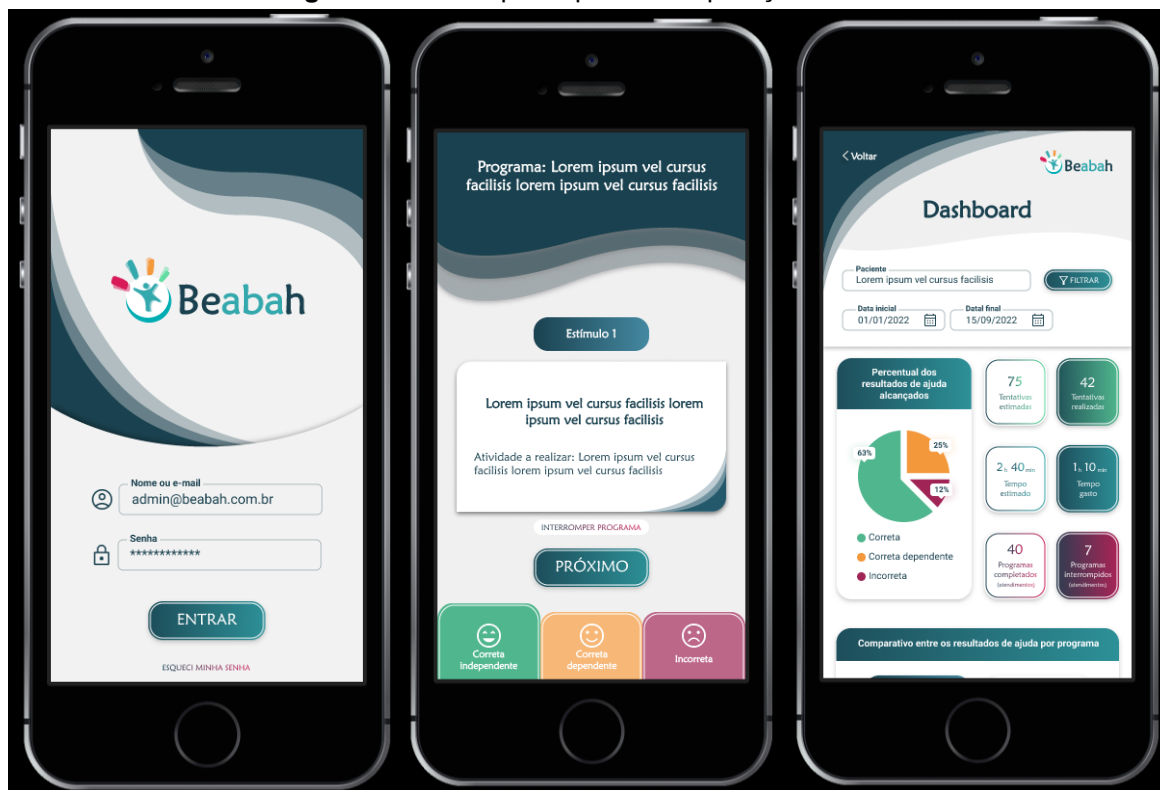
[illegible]

Beabah

Nome ou e-mail
admin@beabah.com.br

Senha
************

ENTRAR

ESQUECI MINHA SENHA

Programa: Lorem ipsum vel cursus facilisis lorem ipsum vel cursus facilisis

Estímulo 1

Lorem ipsum vel cursus facilisis lorem ipsum vel cursus facilisis

Atividade a realizar: Lorem ipsum vel cursus facilisis lorem ipsum vel cursus facilisis

INTERROMPER PROGRAMA

PRÓXIMO

Correta independente

Correta dependente

Incorreta

< Voltar

Beabah

Dashboard

Paciente
Lorem ipsum vel cursus facilisis

FILTRAR

Data inicial
01/01/2022

Data final
15/09/2022

Percentual dos resultados de ajuda alcançados

63%

25%

12%

Correta

Correta dependente

Incorreta

75
Tentativas estimadas

42
Tentativas realizadas

2h 40min
Tempo estimado

1h 10min
Tempo gasto

40
Programas completados (atendimentos)

7
Programas interrompidos (atendimentos)

Comparativo entre os resultados de ajuda por programa